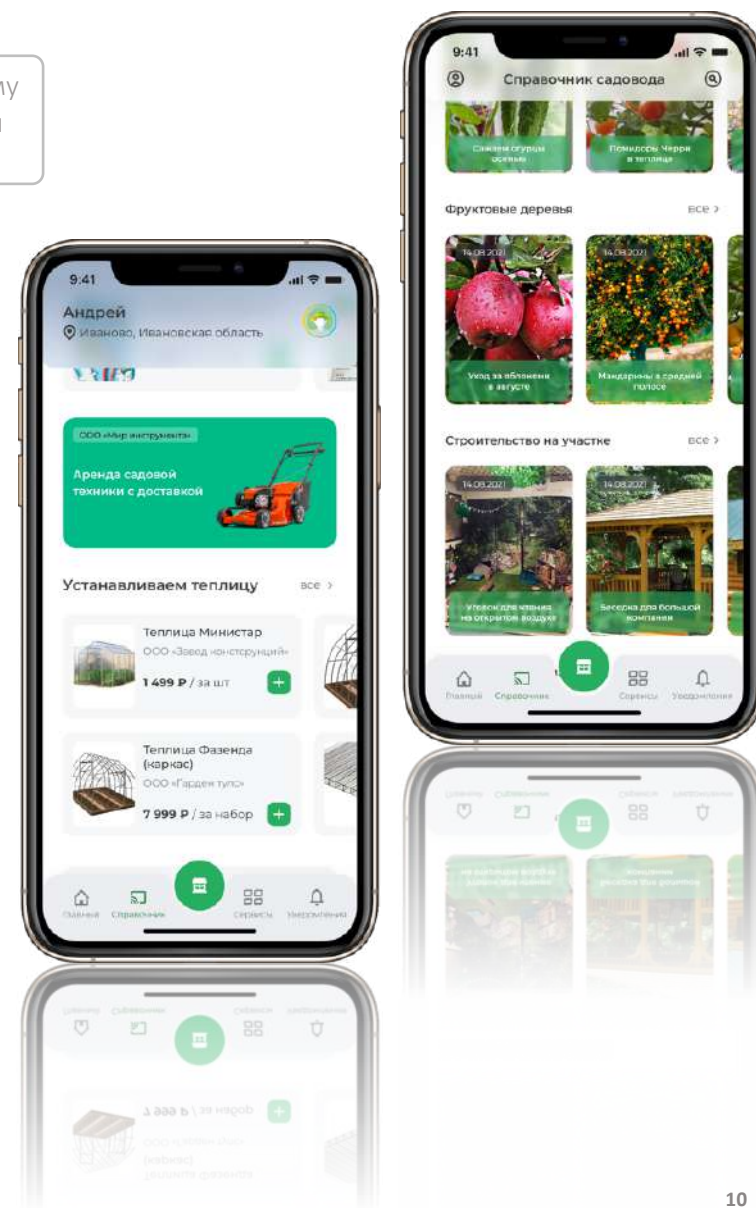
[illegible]у
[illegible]

9:41
Андрей
Иваново, Ивановская область

ООО «Мир инструмента»
Аренда садовой техники с доставкой

Устанавливаем теплицу
все >

Теплица Министар
ООО «Завод конструкций»
1 499 ₽ / за шт

Теплица Фазенда (каркас)
ООО «Гарден тулс»
7 999 ₽ / за набор

Главная
Справочник
Сервисы
Уведомления

9:41
Справочник садовода

Сажаем огурцы осенью
Помидоры Черри в теплице

Фруктовые деревья
все >

14.08.2021
Уход за яблонями в августе
14.08.2021
Мандарины в средней полосе

Строительство на участке
все >

14.08.2021
Уголок для чтения на открытом воздухе
14.08.2021
Беседка для большой компании

Главная
Справочник
Сервисы
Уведомления

10